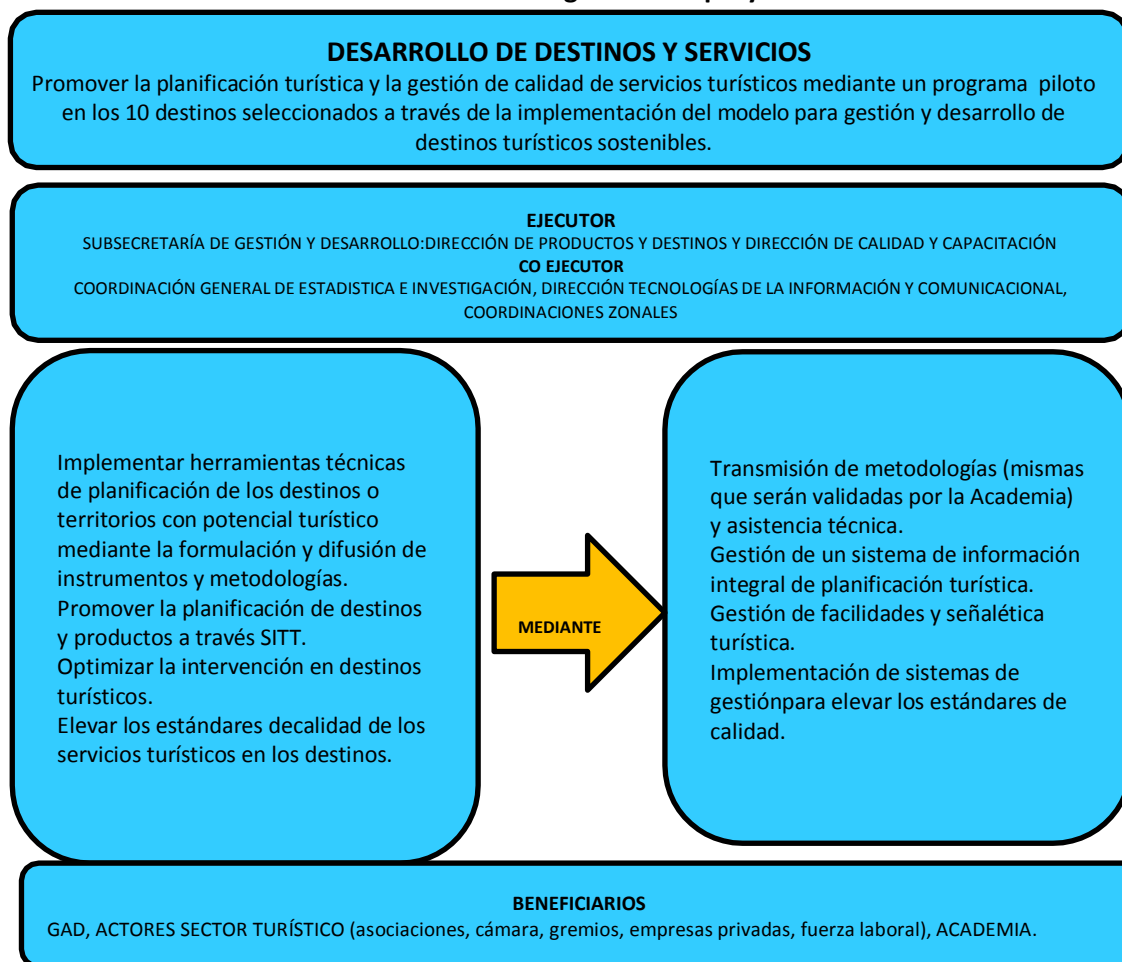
DESARROLLO DE DESTINOS Y SERVICIOS
Promover la planificación turística y la gestión de calidad de servicios turísticos mediante un programa piloto en los 10 destinos seleccionados a través de la implementación del modelo para gestión y desarrollo de destinos turísticos sostenibles.

EJECUTOR
SUBSECRETARÍA DE GESTIÓN Y DESARROLLO:DIRECCIÓN DE PRODUCTOS Y DESTINOS Y DIRECCIÓN DE CALIDAD Y CAPACITACIÓN
CO EJECUTOR
COORDINACIÓN GENERAL DE ESTADISTICA E INVESTIGACIÓN, DIRECCIÓN TECNOLOGÍAS DE LA INFORMACIÓN Y COMUNICACIONAL, COORDINACIONES ZONALES

Implementar herramientas técnicas de planificación de los destinos o territorios con potencial turístico mediante la formulación y difusión de instrumentos y metodologías.
Promover la planificación de destinos y productos a través SITT.
Optimizar la intervención en destinos turísticos.
Elevar los estándares decalidad de los servicios turísticos en los destinos.

MEDIANTE

Transmisión de metodologías (mismas que serán validadas por la Academia) y asistencia técnica.
Gestión de un sistema de información integral de planificación turística.
Gestión de facilidades y señalética turística.
Implementación de sistemas de gestiónpara elevar los estándares de calidad.

BENEFICIARIOS
GAD, ACTORES SECTOR TURÍSTICO (asociaciones, cámara, gremios, empresas privadas, fuerza laboral), ACADEMIA.